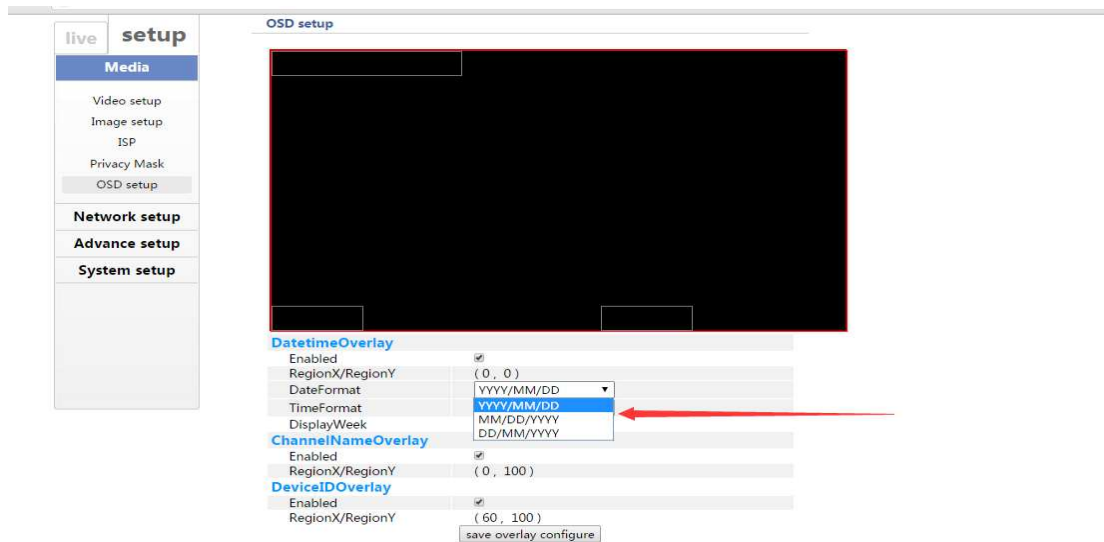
live setup

Media

Video setup
Image setup
ISP
Privacy Mask
OSD setup

Network setup
Advance setup
System setup

OSD setup

DatetimeOverlay
Enabled
RegionX/RegionY (0, 0)
DateFormat YYYY/MM/DD
YYYY/MM/DD
MM/DD/YYYY
DD/MM/YYYY
TimeFormat
DisplayWeek
ChannelNameOverlay
Enabled
RegionX/RegionY (0, 100)
DeviceIDOverlay
Enabled
RegionX/RegionY (60, 100)
save overlay configure